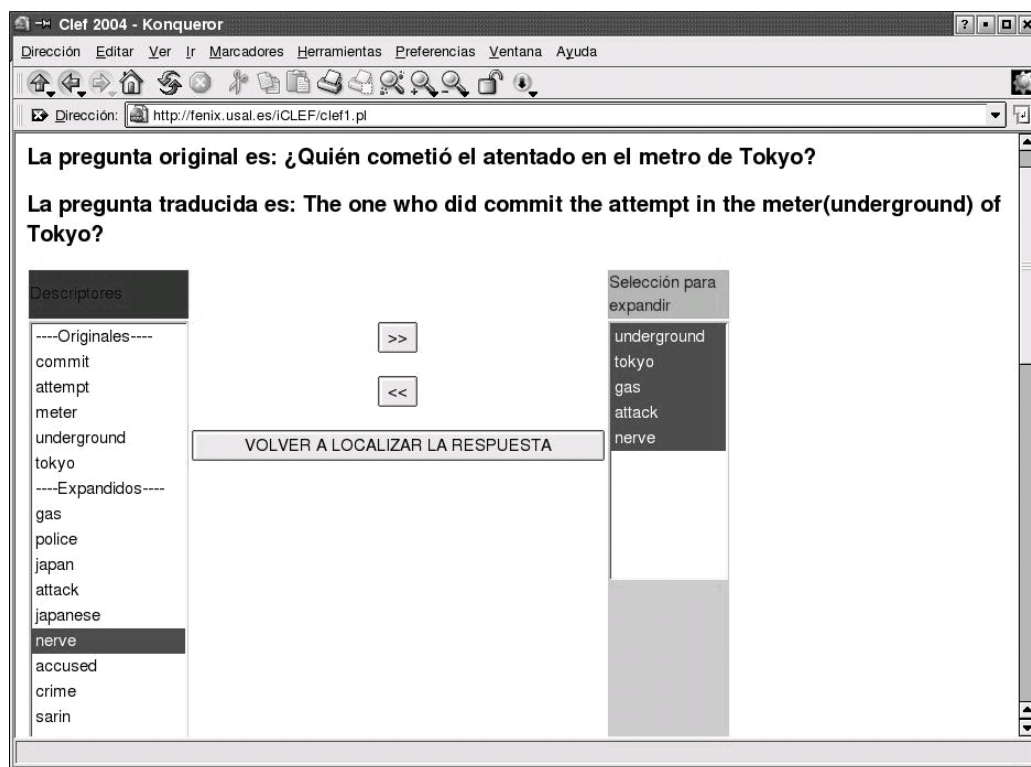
Clef 2004 - Konqueror

Dirección Editar Ver Ir Marcadores Herramientas Preferencias Ventana Ayuda

Dirección: http://fenix.usal.es/iCLEF/clef1.pl

La pregunta original es: ¿Quién cometió el atentado en el metro de Tokyo?

La pregunta traducida es: The one who did commit the attempt in the meter(underground) of Tokyo?

Descriptores

----Originales----
commit
attempt
meter
underground
tokyo
----Expandidos----
gas
police
japan
attack
japanese
nerve
accused
crime
sarin

>>

<<

VOLVER A LOCALIZAR LA RESPUESTA

Selección para expandir

underground
tokyo
gas
attack
nerve